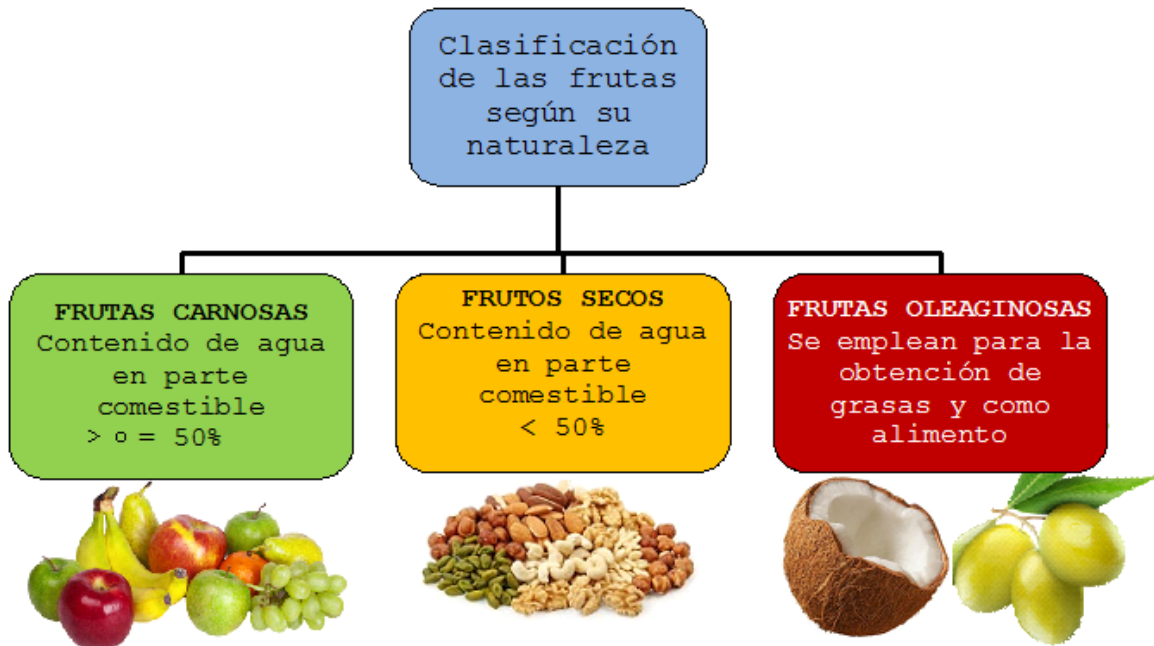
Clasificación de las frutas según su naturaleza

FRUTAS CARNOSAS
Contenido de agua en parte comestible
> o = 50%

FRUTOS SECOS
Contenido de agua en parte comestible
< 50%

FRUTAS OLEAGINOSAS
Se emplean para la obtención de grasas y como alimento